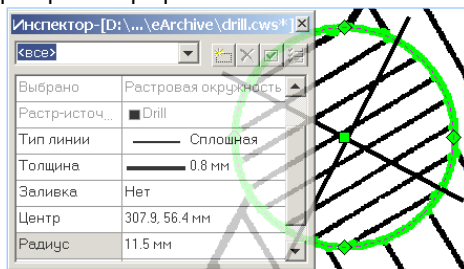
Инспектор-[D:\...\eArchive\drill.cws*]

<все>

| | |
|---|---|
| Выбрано | Растровая окружность |
| Растр-источ... | Drill |
| Тип линии | Сплошная |
| Толщина | 0.8 мм |
| Заливка | Нет |
| Центр | 307.9, 56.4 мм |
| Радиус | 11.5 мм |